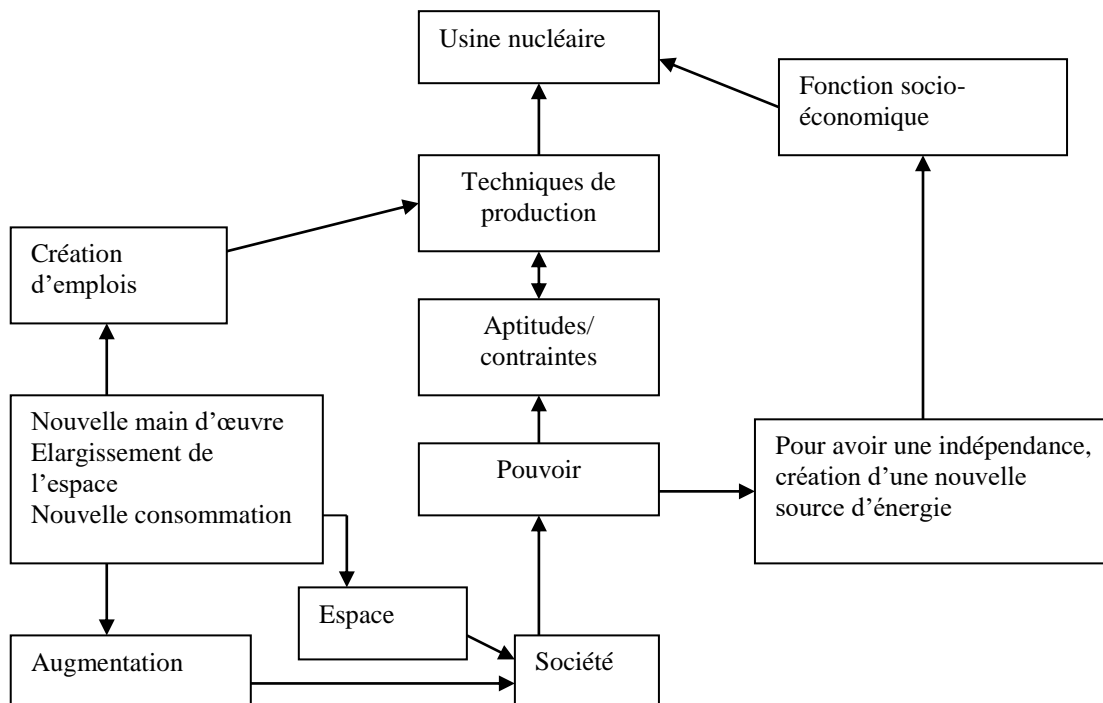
Usine nucléaire

Fonction socio-économique

Techniques de production

Création d'emplois

Aptitudes/ contraintes

Nouvelle main d'œuvre
Elargissement de l'espace
Nouvelle consommation

Pouvoir

Pour avoir une indépendance, création d'une nouvelle source d'énergie

Espace

Augmentation

Société